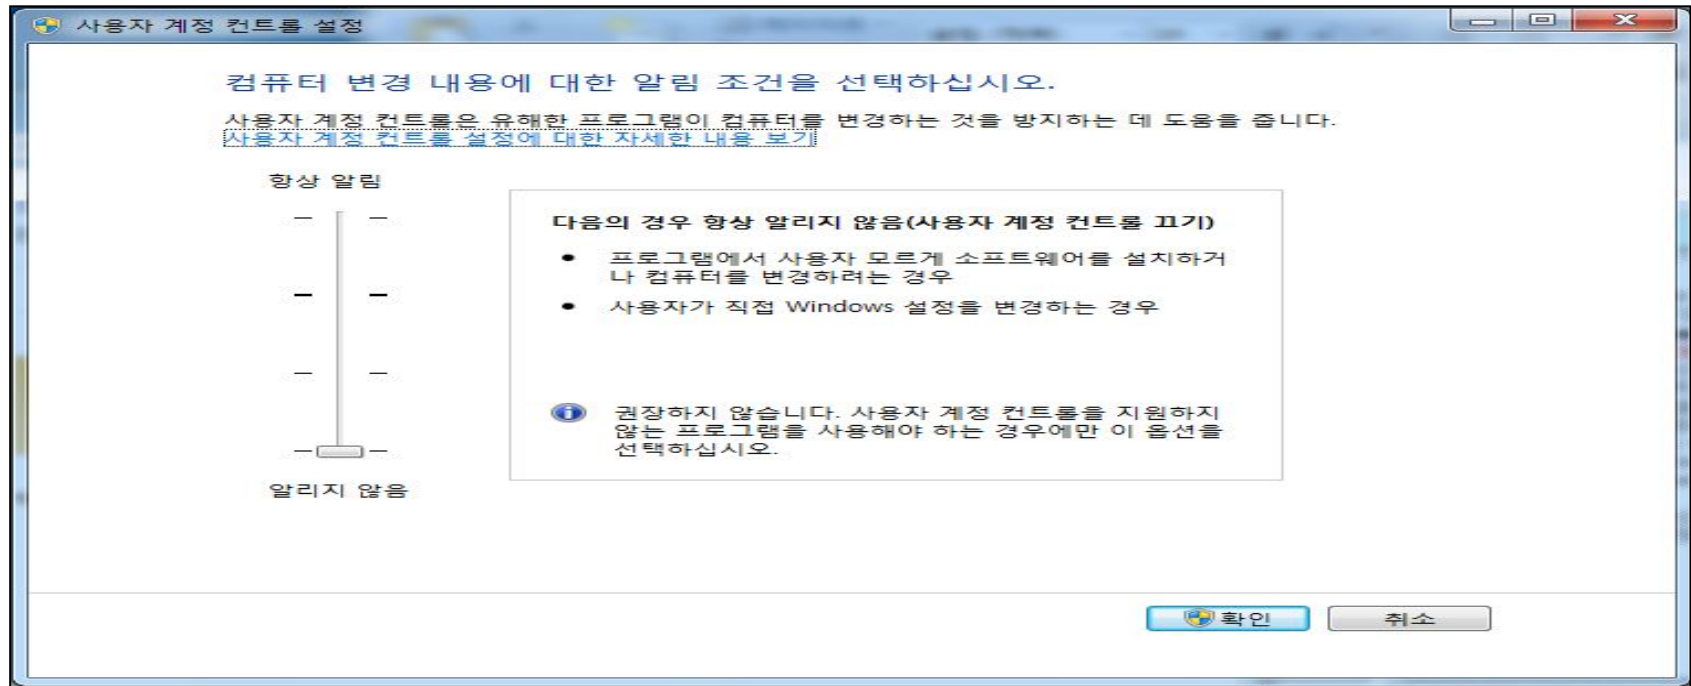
사용자 계정 컨트롤 설정

컴퓨터 변경 내용에 대한 알림 조건을 선택하십시오.

사용자 계정 컨트롤은 유해한 프로그램이 컴퓨터를 변경하는 것을 방지하는 데 도움을 줍니다.
사용자 계정 컨트롤 설정에 대한 자세한 내용 보기

항상 알림

다음의 경우 항상 알리지 않음(사용자 계정 컨트롤 끄기)

• 프로그램에서 사용자 모르게 소프트웨어를 설치하거나 컴퓨터를 변경하려는 경우
• 사용자가 직접 Windows 설정을 변경하는 경우

권장하지 않습니다. 사용자 계정 컨트롤을 지원하지 않는 프로그램을 사용해야 하는 경우에만 이 옵션을 선택하십시오.

알리지 않음

확인
취소